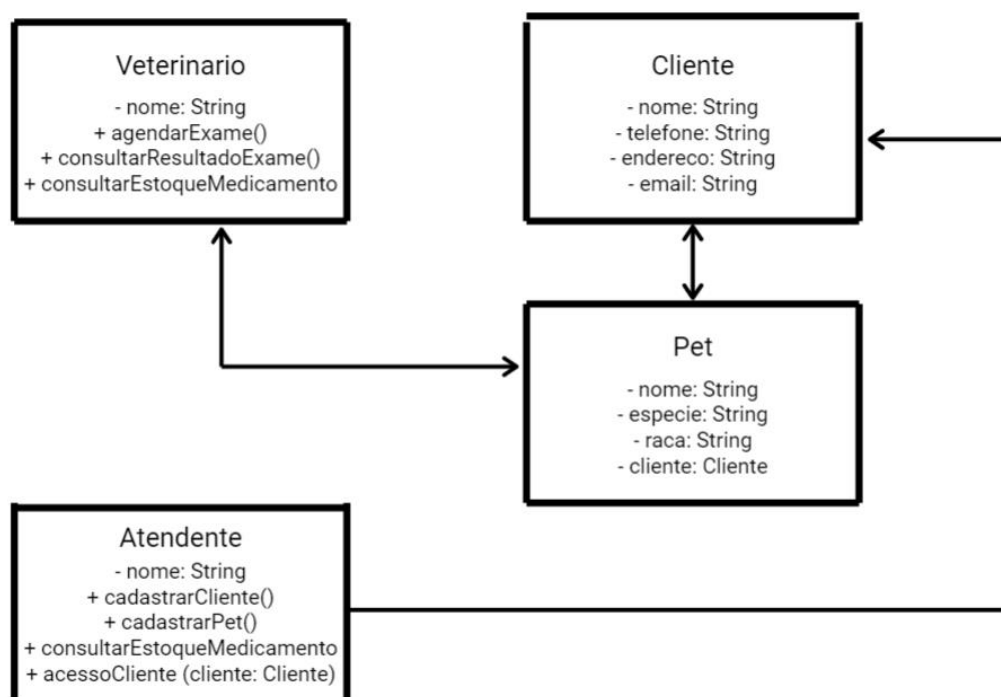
Veterinario
- nome: String
+ agendarExame()
+ consultarResultadoExame()
+ consultarEstoqueMedicamento

Cliente
- nome: String
- telefone: String
- endereco: String
- email: String

Pet
- nome: String
- especie: String
- raca: String
- cliente: Cliente

Atendente
- nome: String
+ cadastrarCliente()
+ cadastrarPet()
+ consultarEstoqueMedicamento
+ acessoCliente (cliente: Cliente)